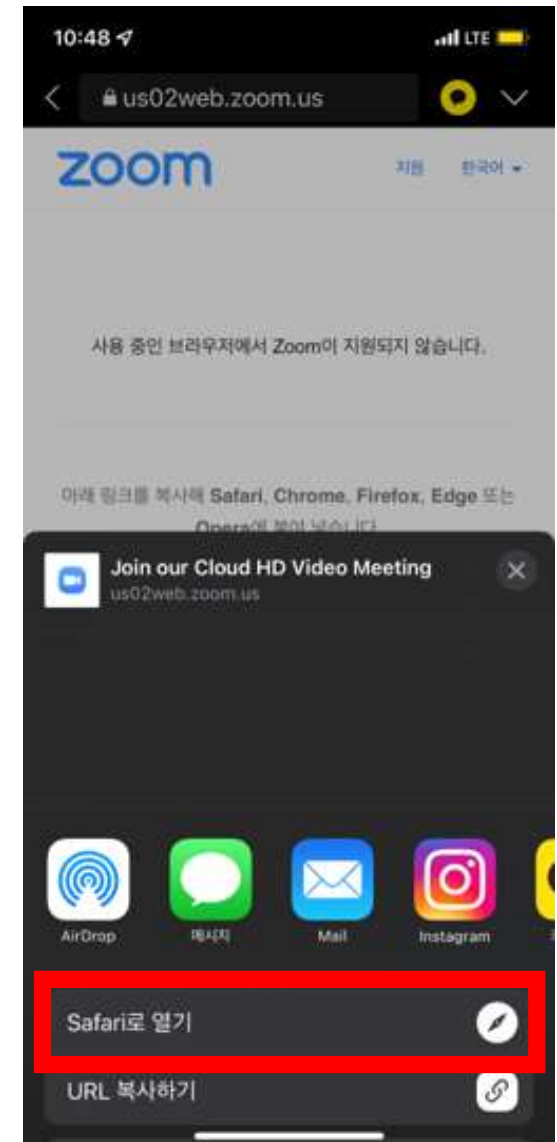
10:48
LTE

us02web.zoom.us

zoom

지원 한국어

사용 중인 브라우저에서 Zoom이 지원되지 않습니다.

아래 링크를 복사해 Safari, Chrome, Firefox, Edge 또는 Opera에 붙여 넣으십시오.

Join our Cloud HD Video Meeting
us02web.zoom.us

AirDrop
메시지
Mail
Instagram

Safari로 열기
URL 복사하기